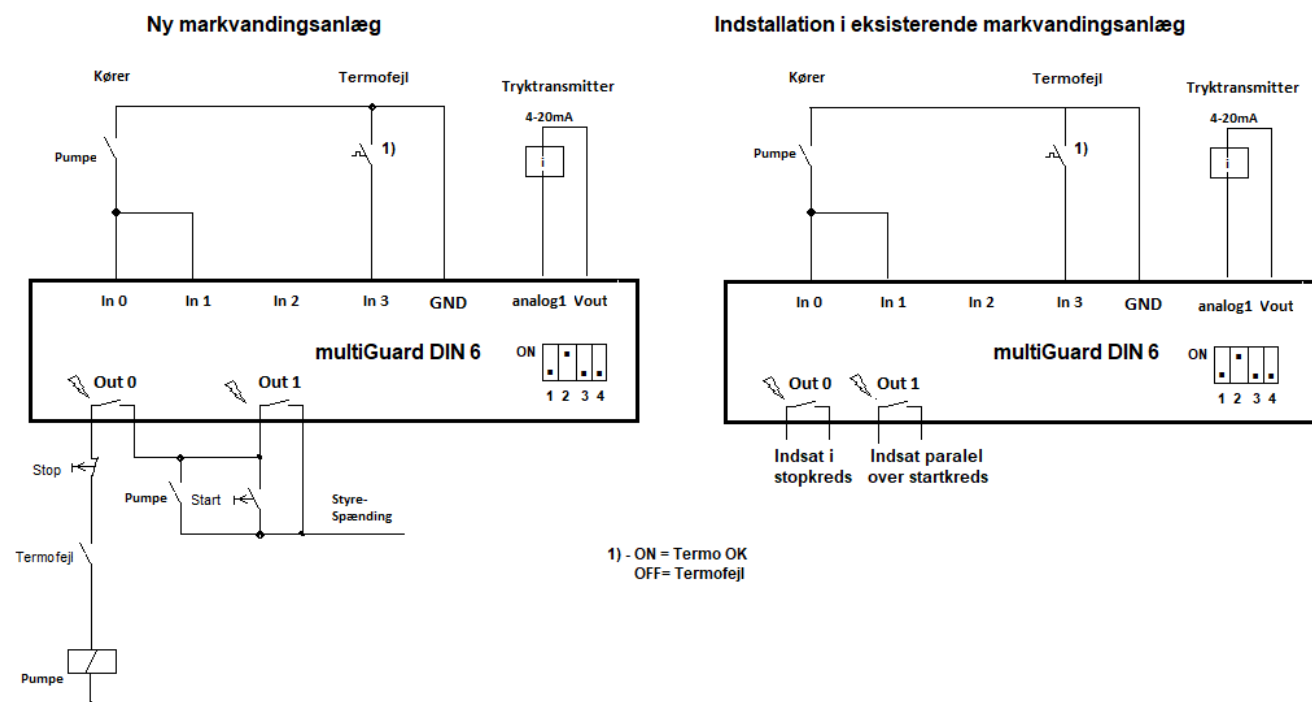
Ny markvandingsanlæg

Kører
Termofejl
Tryktransmitter
4-20mA
Pumpe
1)
i
In 0
In 1
In 2
In 3
GND
analog1
Vout
multiGuard DIN 6
ON
1 2 3 4
Out 0
Out 1
Stop
Pumpe
Start
Styre-
Spænding
Termofejl
Pumpe

Indstallation i eksisterende markvandingsanlæg

Kører
Termofejl
Tryktransmitter
4-20mA
Pumpe
1)
i
In 0
In 1
In 2
In 3
GND
analog1
Vout
multiGuard DIN 6
ON
1 2 3 4
Out 0
Out 1
Indsat i stopkreds
Indsat paralel over startkreds

1) - ON = Termo OK
OFF= Termofejl